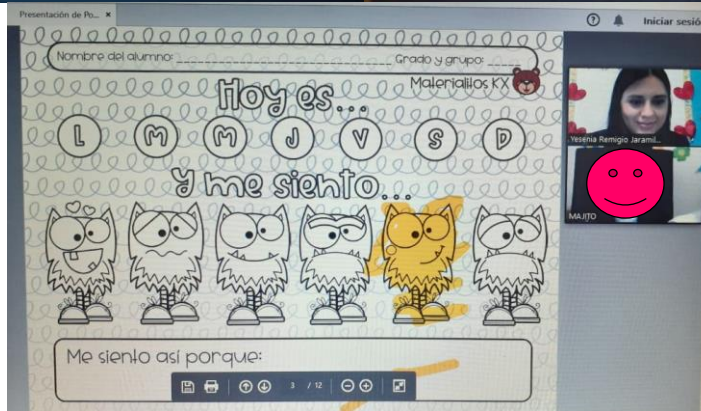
Presentación de Po... ×

Iniciar sesió

Nombre del alumno: ____________________ Grado y grupo: ______

Materialitos KX

Hoy es...

L M M J V S D

y me siento...

Me siento así porque:

3 / 12

Yesenia Remigio Jaramil...

MAJITO